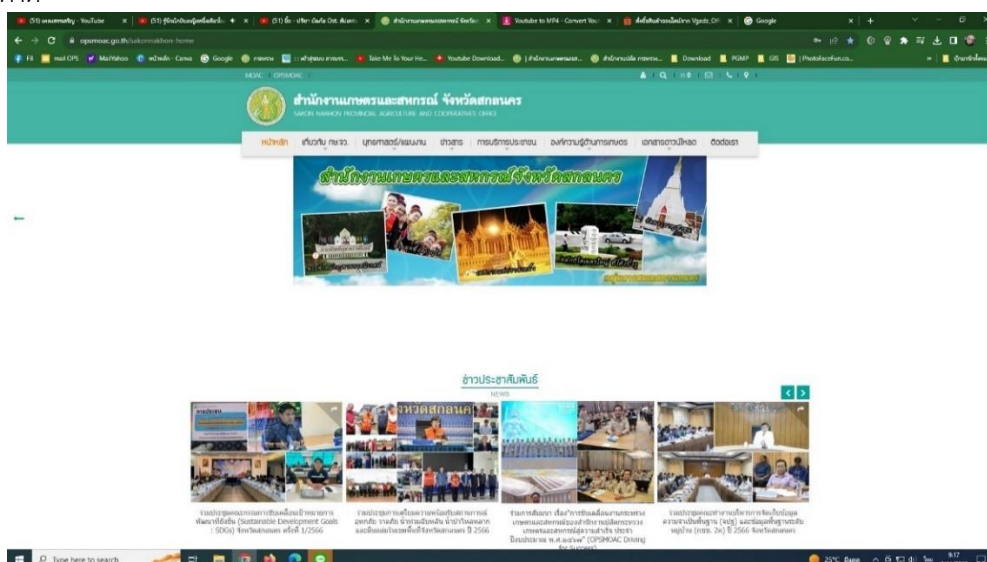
(51) เพลงเพราะๆ - YouTube | (51) รู้จักนักเรียนรู้หนึ่งเดียว | (51) นั่ง - ปรับ จังหวัด Ost. ดีเลย | สำนักงานเกษตรและสหกรณ์ จังหวัด | Youtube to MP4 - Convert You | Google

opsmoac.go.th/sakonnakhon-home

mail OPS | MaiYahoo | หน้าหลัก - Canva | Google | กรมฯ | Take Me To Your He... | Youtube Download... | Download | PGMP | GIS | PhotoFaceFun.co...

MOAC | OPSMOAC

สำนักงานเกษตรและสหกรณ์ จังหวัดสกลนคร
SAKON NAKHON PROVINCIAL AGRICULTURE AND COOPERATIVES OFFICE

หน้าหลัก | เกี่ยวกับ กษ.จว. | ยุทธศาสตร์/แผนงาน | ข่าวสาร | การบริการประชาชน | องค์ความรู้ด้านการเกษตร | เอกสารดาวน์โหลด | ติดต่อเรา

สำนักงานเกษตรและสหกรณ์จังหวัดสกลนคร

ข่าวประชาสัมพันธ์
NEWS

ร่วมประชุมคณะกรรมการขับเคลื่อนเป้าหมายการพัฒนาที่ยั่งยืน (Sustainable Development Goals : SDGs) จังหวัดสกลนคร ครั้งที่ 1/2566

ร่วมประชุมการเตรียมความพร้อมรับสถานการณ์อุทกภัย วาตภัย น้ำท่วมฉับพลัน น้ำป่าไหลหลาก และดินโคลนถล่มพื้นที่จังหวัดสกลนคร ปี 2566

ร่วมการสัมมนา เรื่อง"การขับเคลื่อนงานกระทรวงเกษตรและสหกรณ์สู่ความสำเร็จ ประจำปีงบประมาณ พ.ศ.2566" (OPSMOAC Driving for Success)

ร่วมประชุมคณะทำงานโครงการจัดเก็บข้อมูลความจำเป็นพื้นฐาน (จปฐ.) และข้อมูลพื้นฐานระดับหมู่บ้าน (กชช. 2ค) ปี 2566 จังหวัดสกลนคร

Type here to search

25°C Rain

9:17